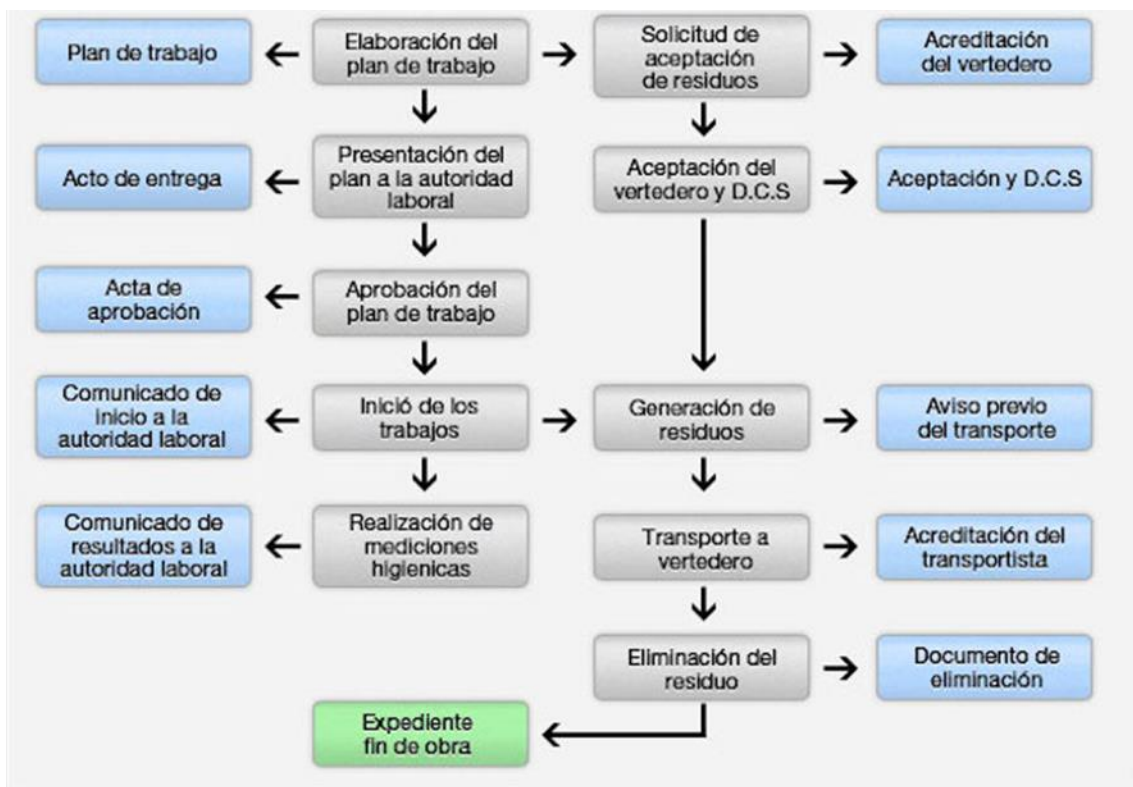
Plan de trabajo

Elaboración del plan de trabajo

Solicitud de aceptación de residuos

Acreditación del vertedero

Acto de entrega

Presentación del plan a la autoridad laboral

Aceptación del vertedero y D.C.S

Aceptación y D.C.S

Acta de aprobación

Aprobación del plan de trabajo

Comunicado de inicio a la autoridad laboral

Inició de los trabajos

Generación de residuos

Aviso previo del transporte

Comunicado de resultados a la autoridad laboral

Realización de mediciones higienicas

Transporte a vertedero

Acreditación del transportista

Eliminación del residuo

Documento de eliminación

Expediente fin de obra